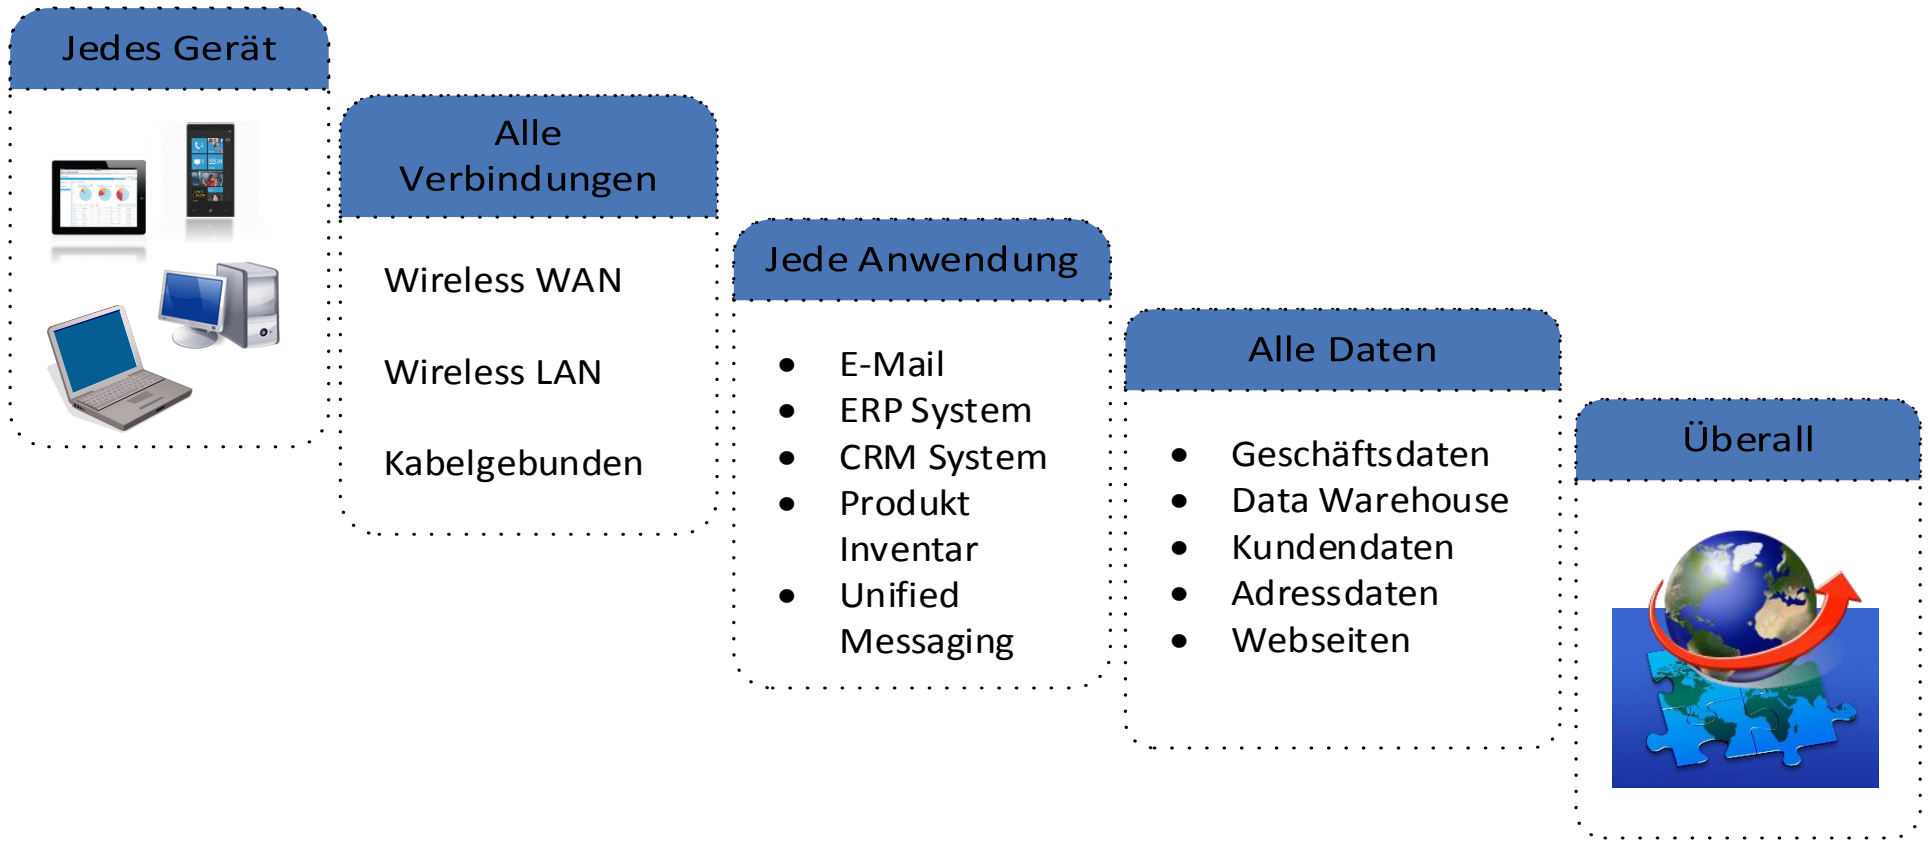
Jedes Gerät

Alle Verbindungen

Wireless WAN

Wireless LAN

Kabelgebunden

Jede Anwendung

- E-Mail
- ERP System
- CRM System
- Produkt Inventar
- Unified Messaging

Alle Daten

- Geschäftsdaten
- Data Warehouse
- Kundendaten
- Adressdaten
- Webseiten

Überall